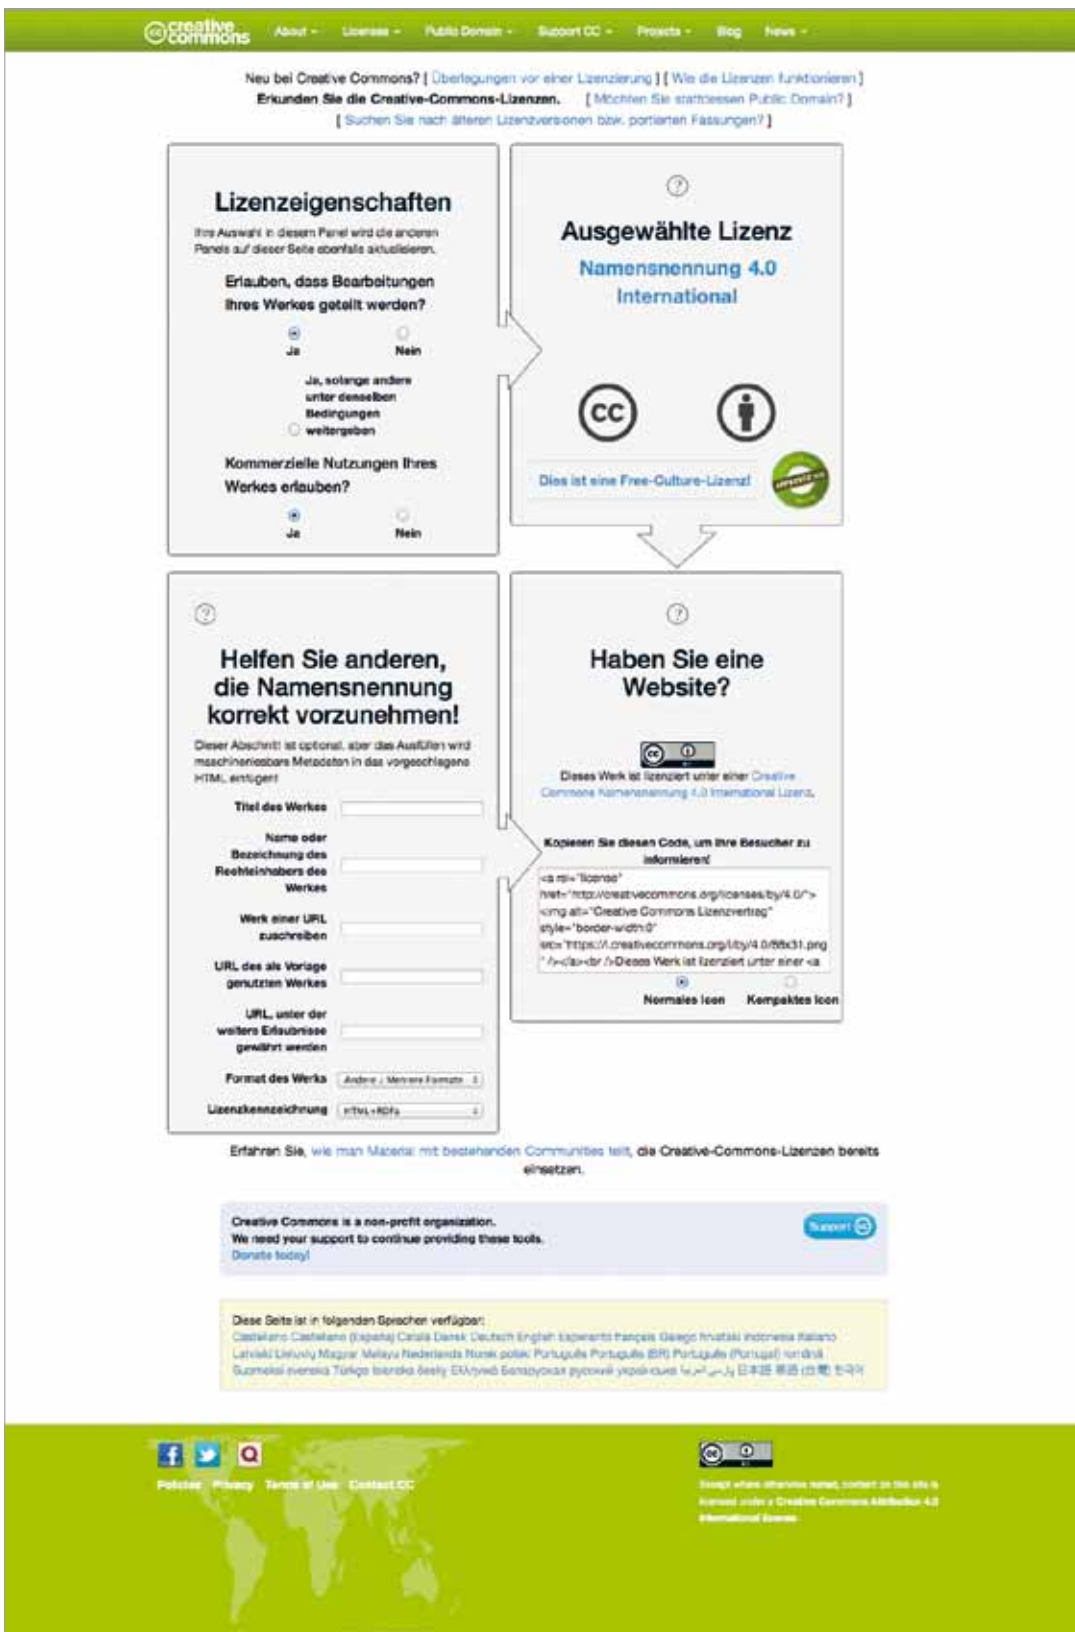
creative commons About Licenses Public Domain Support CC Projects Blog News

Neu bei Creative Commons? [ Überlegungen vor einer Lizenzierung ] [ Wie die Lizenzen funktionieren ]
Erkunden Sie die Creative-Commons-Lizenzen. [ Möchten Sie stattdessen Public Domain? ]
[ Suchen Sie nach älteren Lizenzversionen bzw. portierten Fassungen? ]

Lizenzeigenschaften

Ihre Auswahl in diesem Panel wird die anderen Panels auf dieser Seite ebenfalls aktualisieren.

Erlauben, dass Bearbeitungen Ihres Werkes geteilt werden?

Ja Nein

Ja, solange andere unter denselben Bedingungen weitergeben

Kommerzielle Nutzungen Ihres Werkes erlauben?

Ja Nein

Ausgewählte Lizenz

Namensnennung 4.0 International

Dies ist eine Free-Culture-Lizenz!

Helfen Sie anderen, die Namensnennung korrekt vorzunehmen!

Dieser Abschnitt ist optional, aber das Ausfüllen wird maschinenlesbare Metadaten in das vorgeschlagene HTML einfügen!

Titel des Werkes

Name oder Bezeichnung des Rechteinhabers des Werkes

Werk einer URL zuschreiben

URL des als Vorlage genutzten Werkes

URL, unter der weitere Erlaubnisse gewährt werden

Format des Werks Andere / Mehrere Formate

Lizenzkennzeichnung HTML+RDFa

Haben Sie eine Website?

Dieses Werk ist lizenziert unter einer Creative Commons Namensnennung 4.0 International Lizenz.

Kopieren Sie diesen Code, um Ihre Besucher zu informieren!

<a rel="license" href="http://creativecommons.org/licenses/by/4.0/"><img alt="Creative Commons Lizenzvertrag" style="border-width:0" src="https://i.creativecommons.org/l/by/4.0/88x31.png" /></a><br />Dieses Werk ist lizenziert unter einer <a

Normales Icon Kompaktes Icon

Erfahren Sie, wie man Material mit bestehenden Communities teilt, die Creative-Commons-Lizenzen bereits einsetzen.

Creative Commons is a non-profit organization.
We need your support to continue providing these tools.
Donate today!

Support

Diese Seite ist in folgenden Sprachen verfügbar:
Castellano Castellano (España) Català Dansk Deutsch English Esperanto français Galego hrvatski Indonesia Italiano Latviski Lietuvių Magyar Melayu Nederlands Norsk polski Português Português (BR) Português (Portugal) română Suomeksi svenska Türkçe Íslenska česky Ελληνικά Беларуская русский українська العربية فارسی 日本語 華語 (台灣) 한국어

Policies Privacy Terms of Use Contact CC

Except where otherwise noted, content on this site is licensed under a Creative Commons Attribution 4.0 International license.